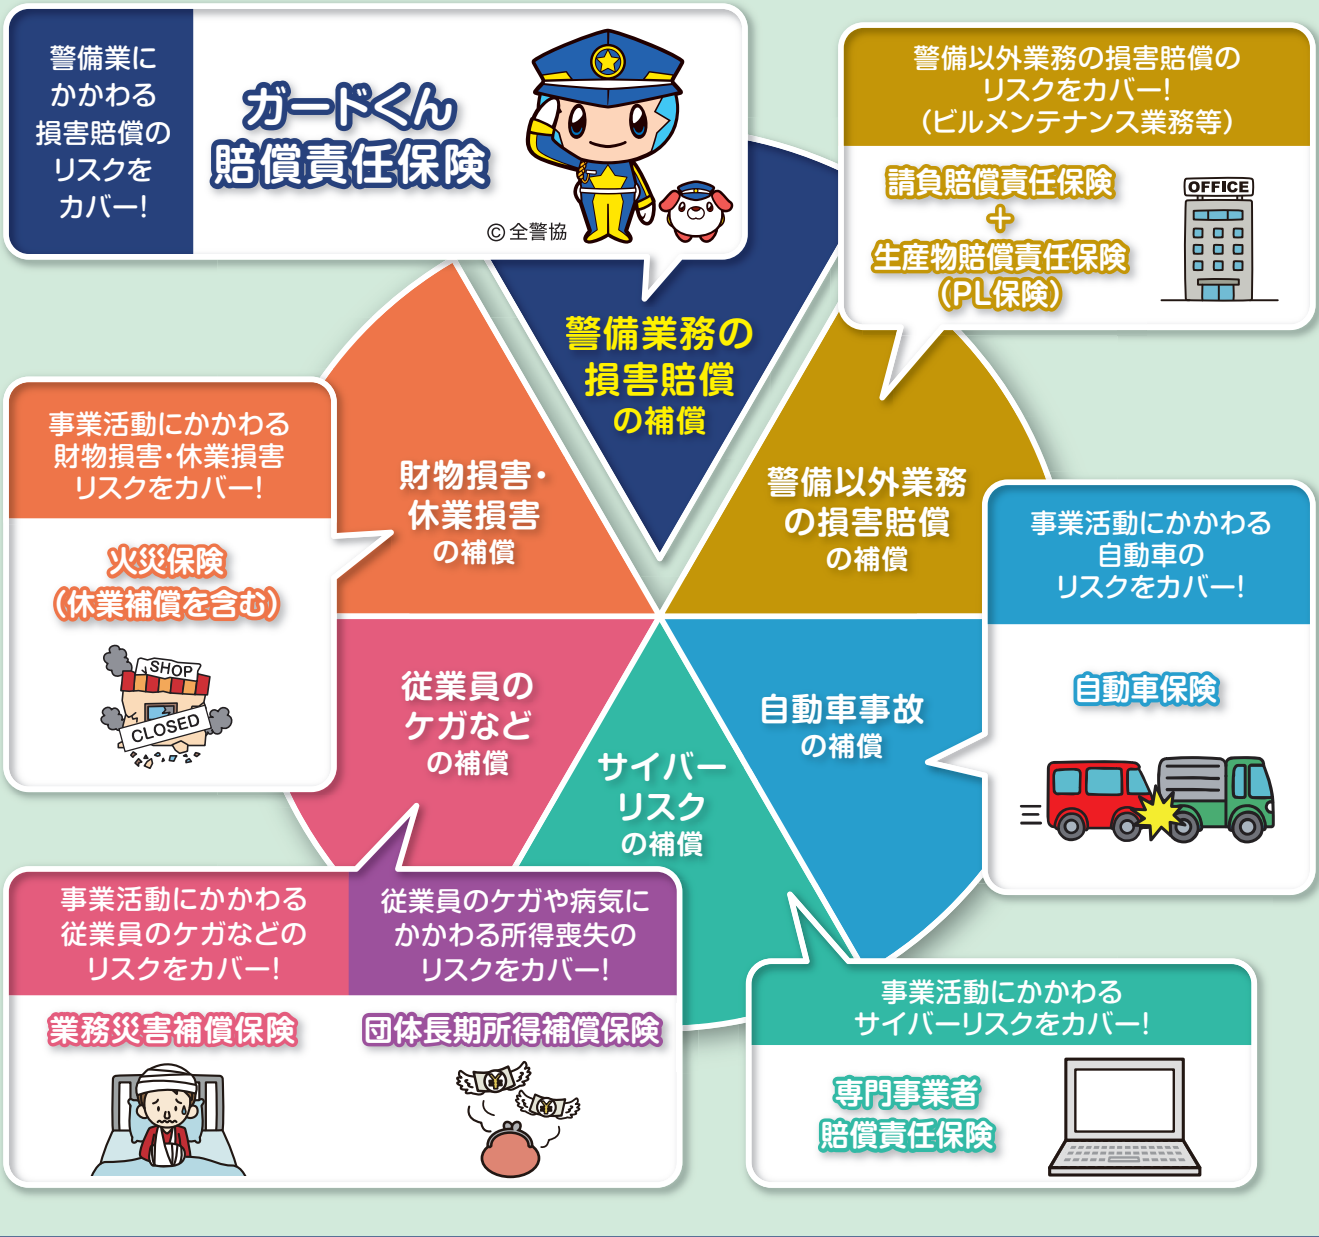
警備業にかかわる損害賠償のリスクをカバー!

ガードくん
賠償責任保険

© 全警協

警備以外業務の損害賠償のリスクをカバー!
(ビルメンテナンス業務等)

請負賠償責任保険
+
生産物賠償責任保険
(PL保険)

OFFICE

警備業務の
損害賠償
の補償

警備以外業務
の損害賠償
の補償

事業活動にかかわる
財物損害・休業損害
リスクをカバー!

火災保険
(休業補償を含む)

SHOP
CLOSED

財物損害・
休業損害
の補償

事業活動にかかわる
自動車の
リスクをカバー!

自動車保険

自動車事故
の補償

従業員の
ケガなど
の補償

サイバー
リスク
の補償

事業活動にかかわる
従業員のケガなどの
リスクをカバー!

業務災害補償保険

従業員のケガや病気に
かかわる所得喪失の
リスクをカバー!

団体長期所得補償保険

事業活動にかかわる
サイバーリスクをカバー!

専門事業者
賠償責任保険